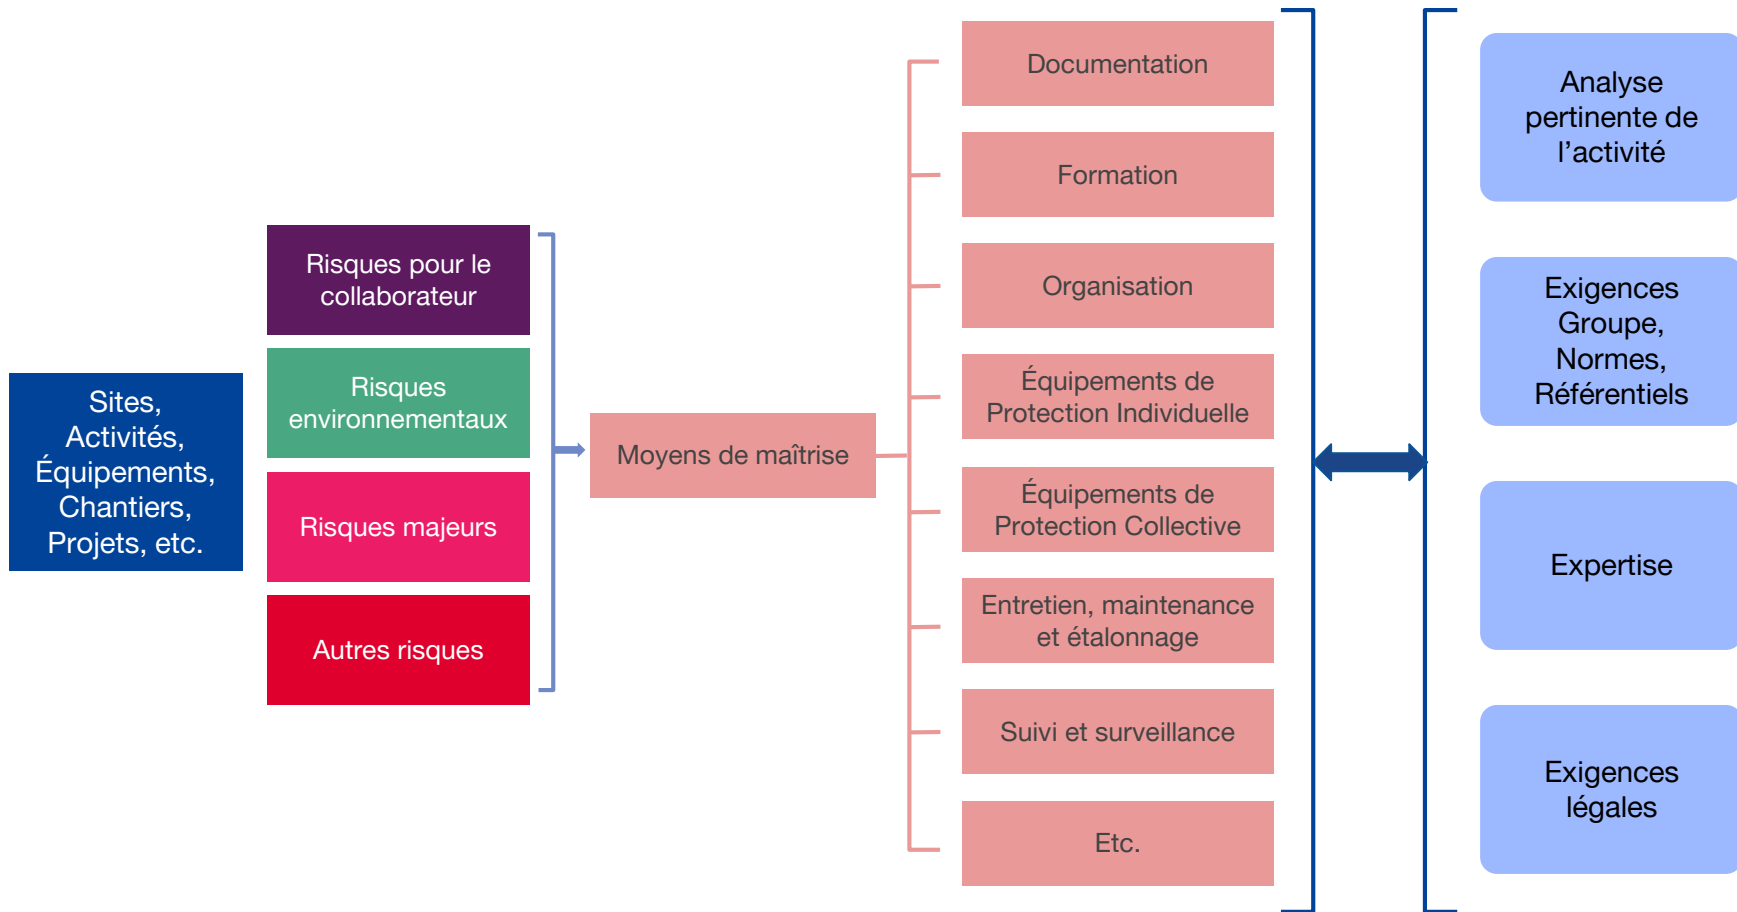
Sites, Activités, Équipements, Chantiers, Projets, etc.

Risques pour le collaborateur

Risques environnementaux

Risques majeurs

Autres risques

Moyens de maîtrise

Documentation

Formation

Organisation

Équipements de Protection Individuelle

Équipements de Protection Collective

Entretien, maintenance et étalonnage

Suivi et surveillance

Etc.

Analyse pertinente de l'activité

Exigences Groupe, Normes, Référentiels

Expertise

Exigences légales